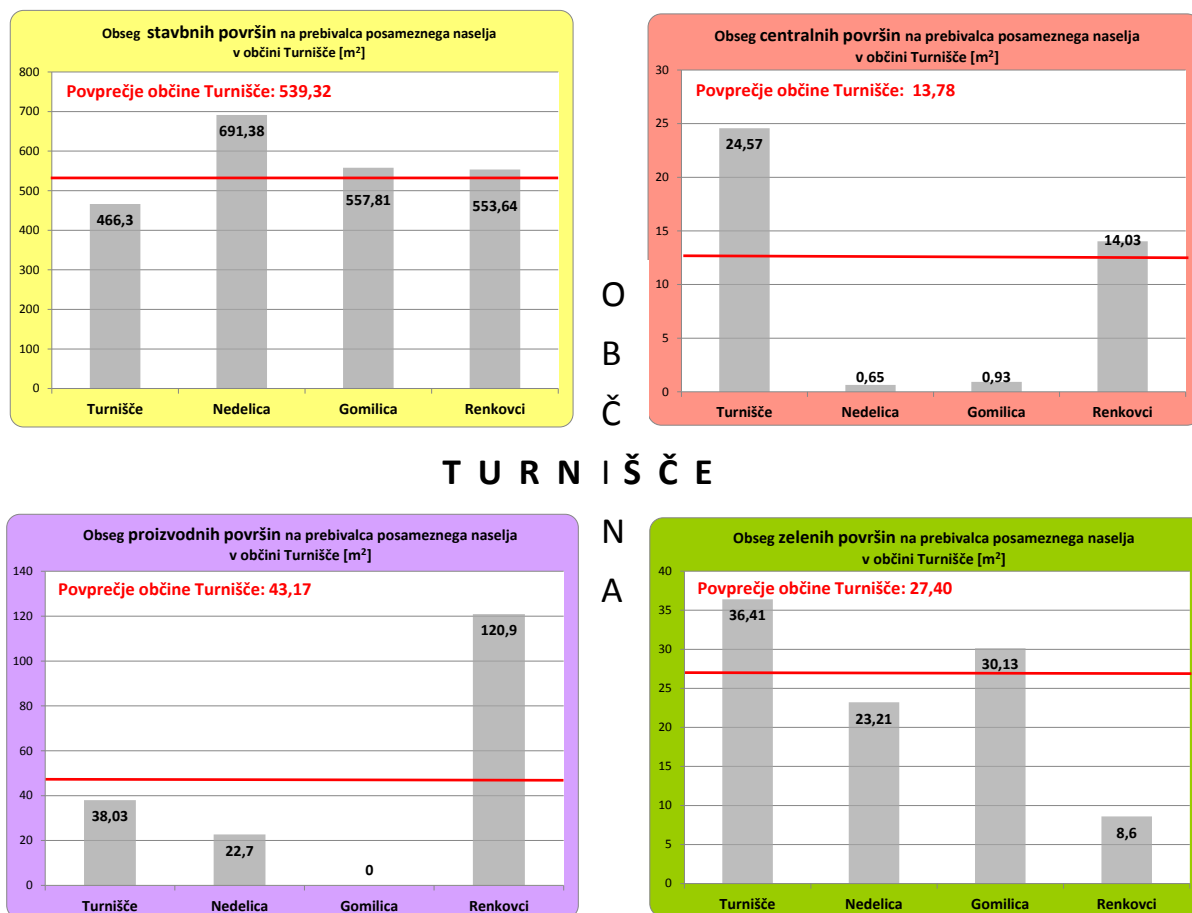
Obseg stavbnih površin na prebivalca posameznega naselja v občini Turnišče [m²]

Povprečje občine Turnišče: 539,32

800
700
600
500
400
300
200
100
0

466,3
691,38
557,81
553,64

Turnišče
Nedelica
Gomilica
Renkovci

Obseg centralnih površin na prebivalca posameznega naselja v občini Turnišče [m²]

Povprečje občine Turnišče: 13,78

30
25
20
15
10
5
0

24,57
0,65
0,93
14,03

Turnišče
Nedelica
Gomilica
Renkovci

O
B
Č
T U R N I Š Č E
N
A

Obseg proizvodnih površin na prebivalca posameznega naselja v občini Turnišče [m²]

Povprečje občine Turnišče: 43,17

140
120
100
80
60
40
20
0

38,03
22,7
0
120,9

Turnišče
Nedelica
Gomilica
Renkovci

Obseg zelenih površin na prebivalca posameznega naselja v občini Turnišče [m²]

Povprečje občine Turnišče: 27,40

40
35
30
25
20
15
10
5
0

36,41
23,21
30,13
8,6

Turnišče
Nedelica
Gomilica
Renkovci